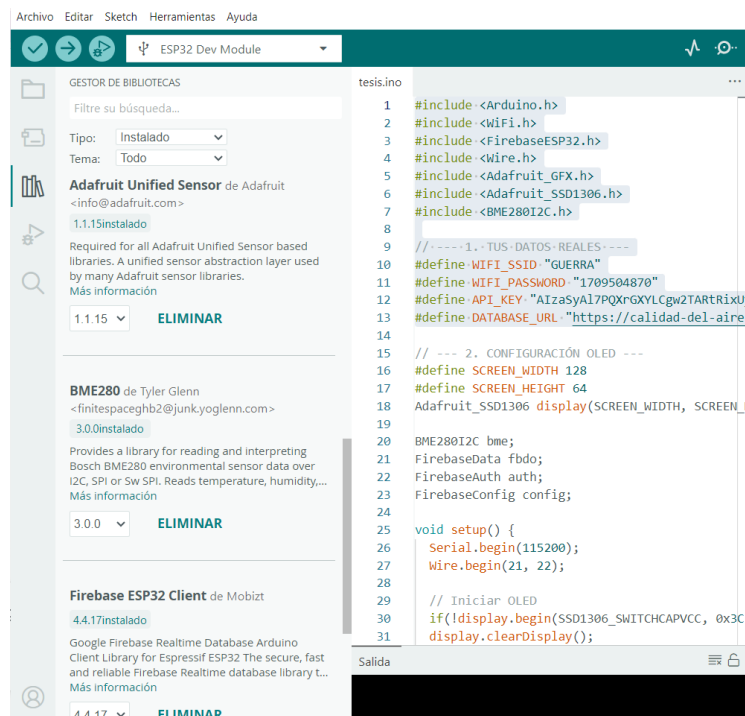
Archivo Editar Sketch Herramientas Ayuda

ESP32 Dev Module

GESTOR DE BIBLIOTECAS

Filtre su búsqueda...

Tipo: Instalado

Tema: Todo

**Adafruit Unified Sensor** de Adafruit
<info@adafruit.com>
1.1.15 instalado
Required for all Adafruit Unified Sensor based libraries. A unified sensor abstraction layer used by many Adafruit sensor libraries.
Más información
1.1.15 ELIMINAR

**BME280** de Tyler Glenn
<finitespaceghb2@junk.yoglenn.com>
3.0.0 instalado
Provides a library for reading and interpreting Bosch BME280 environmental sensor data over I2C, SPI or Sw SPI. Reads temperature, humidity,...
Más información
3.0.0 ELIMINAR

**Firebase ESP32 Client** de Mobizt
4.4.17 instalado
Google Firebase Realtime Database Arduino Client Library for Espressif ESP32 The secure, fast and reliable Firebase Realtime database library t...
Más información
4.4.17 ELIMINAR

tesis.ino

1 #include <Arduino.h>
2 #include <WiFi.h>
3 #include <FirebaseESP32.h>
4 #include <Wire.h>
5 #include <Adafruit_GFX.h>
6 #include <Adafruit_SSD1306.h>
7 #include <BME280I2C.h>
8
9 // --- 1. TUS DATOS REALES ---
10 #define WIFI_SSID "GUERRA"
11 #define WIFI_PASSWORD "1709504870"
12 #define API_KEY "AIzaSyAl7PQXrGXYLCgw2TARtRixU
13 #define DATABASE_URL "https://calidad-del-aire
14
15 // --- 2. CONFIGURACIÓN OLED ---
16 #define SCREEN_WIDTH 128
17 #define SCREEN_HEIGHT 64
18 Adafruit_SSD1306 display(SCREEN_WIDTH, SCREEN_
19
20 BME280I2C bme;
21 FirebaseData fbdo;
22 FirebaseAuth auth;
23 FirebaseConfig config;
24
25 void setup() {
26 Serial.begin(115200);
27 Wire.begin(21, 22);
28
29 // Iniciar OLED
30 if(!display.begin(SSD1306_SWITCHCAPVCC, 0x3C
31 display.clearDisplay();

Salida